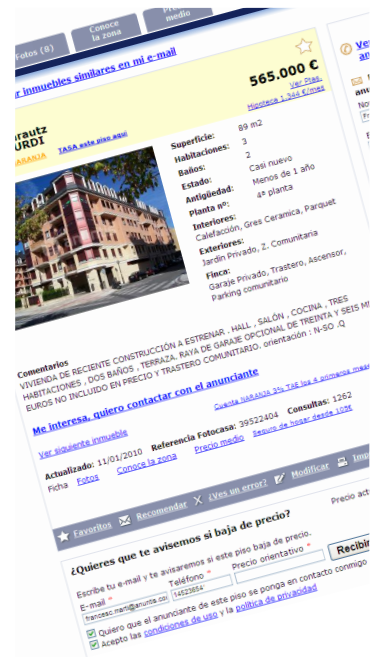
Fotos (8)
Conoce la zona
Precio medio

r inmuebles similares en mi e-mail

565.000 €
Ver Ptas.
Hipoteca 1.344 €/mes

rautz
URDI
NARANJA
TASA este piso aquí

Superficie: 89 m2
Habitaciones: 3
Baños: 2
Estado: Casi nuevo
Antigüedad: Menos de 1 año
Planta nº: 4ª planta
Interiores: Calefacción, Gres Ceramica, Parquet
Exteriores: Jardín Privado, Z. Comunitaria
Finca: Garaje Privado, Trastero, Ascensor, Parking comunitario

Comentarios
VIVIENDA DE RECIENTE CONSTRUCCIÓN A ESTRENAR , HALL , SALÓN , COCINA , TRES HABITACIONES , DOS BAÑOS , TERRAZA. RAYA DE GARAJE OPCIONAL DE TREINTA Y SEIS MIL EUROS NO INCLUIDO EN PRECIO Y TRASTERO COMUNITARIO. orientación : N-SO ,O

Me interesa, quiero contactar con el anunciante
Cuenta NARANJA 3% TAE los 4 primeros meses
Ver siguiente inmueble
Actualizado: 11/01/2010 Referencia Fotocasa: 39522404 Consultas: 1262
Ficha Fotos Conoce la zona Precio medio Seguro de hogar desde 105€
¿Ves un error? Modificar Imp
Favoritos Recomendar

¿Quieres que te avisemos si baja de precio?
Escribe tu e-mail y te avisaremos si este piso baja de precio.
E-mail * Teléfono * Precio orientativo *
francesc.mani@anunts.com 14523654
Recibir
Quiero que el anunciante de este piso se ponga en contacto conmigo
Acepto las condiciones de uso y la política de privacidad
Precio act

Ver
anu